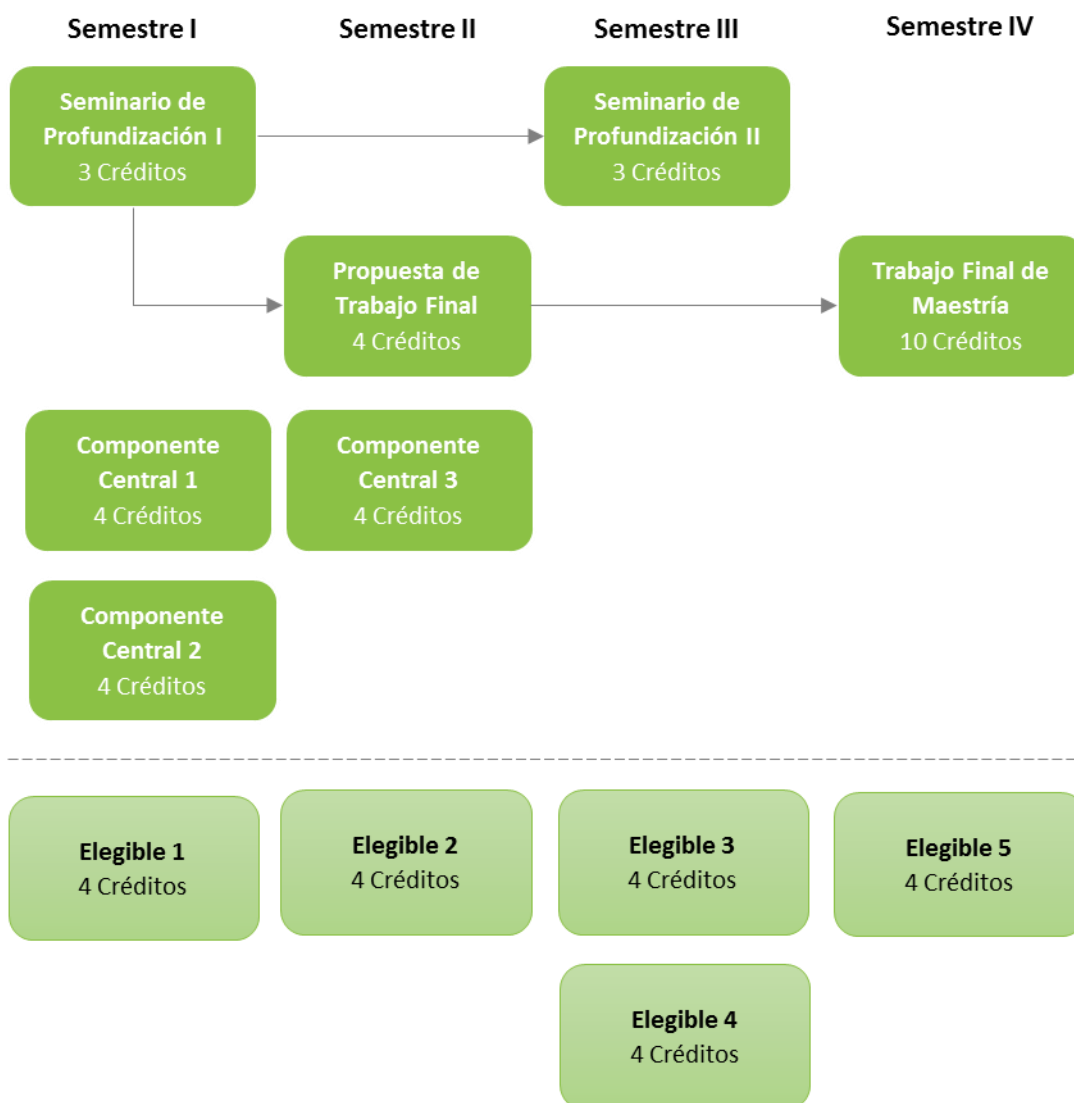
Semestre I

Semestre II

Semestre III

Semestre IV

Seminario de Profundización I
3 Créditos

Seminario de Profundización II
3 Créditos

Propuesta de Trabajo Final
4 Créditos

Trabajo Final de Maestría
10 Créditos

Componente Central 1
4 Créditos

Componente Central 3
4 Créditos

Componente Central 2
4 Créditos

Elegible 1
4 Créditos

Elegible 2
4 Créditos

Elegible 3
4 Créditos

Elegible 5
4 Créditos

Elegible 4
4 Créditos